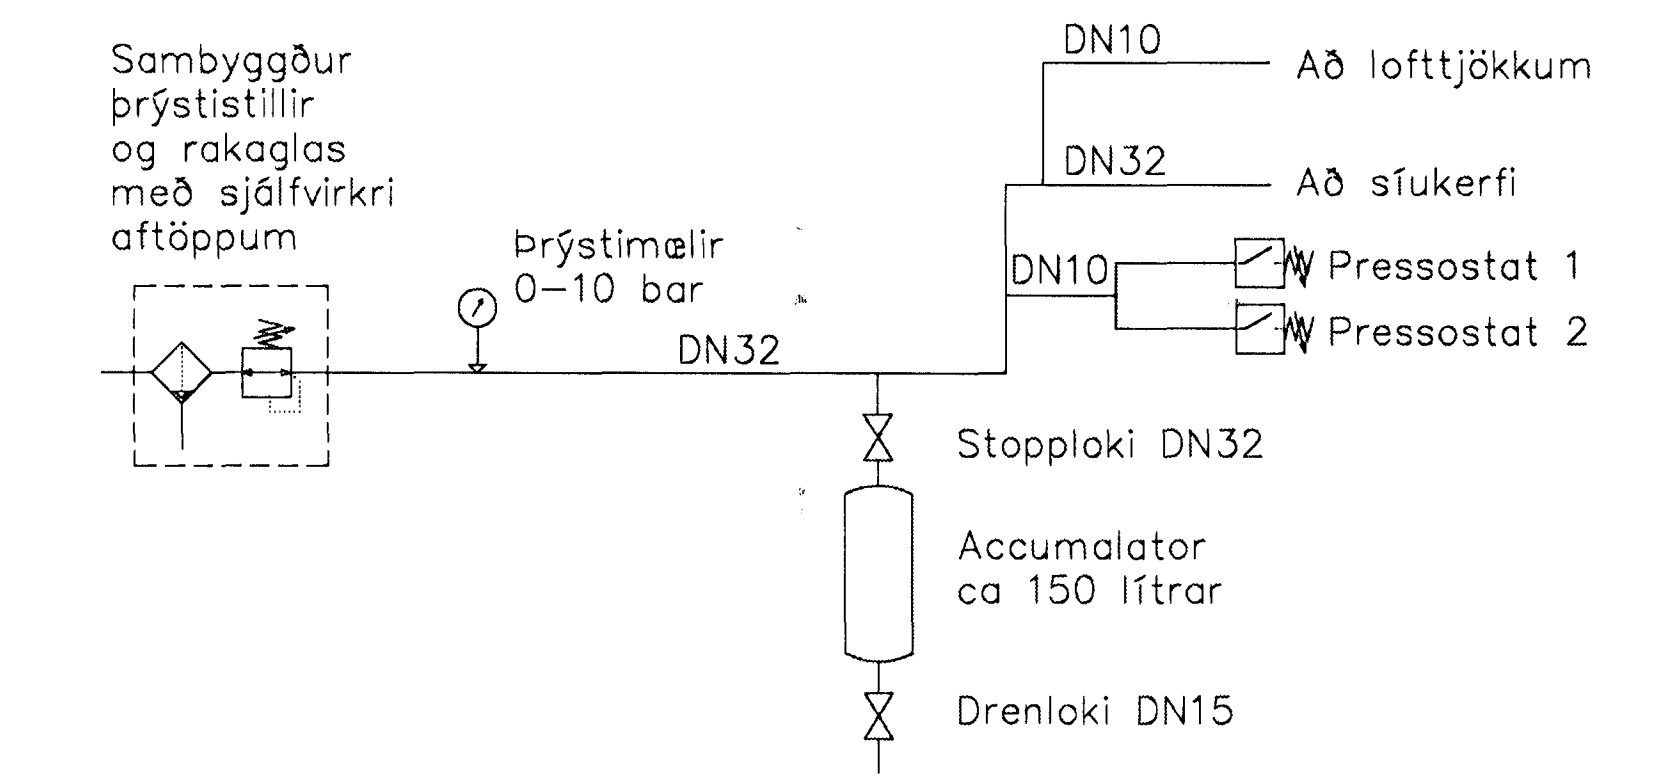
Sambyggður þrýstistillir og rakaglas með sjálfvirkri aftöppum

Þrýstimælir 0–10 bar

DN32

DN10

Að lofttjökkum

DN32

Að síukerfi

DN10

Pressostat 1

Pressostat 2

Stopploki DN32

Accumalator ca 150 lítrar

Drenloki DN15